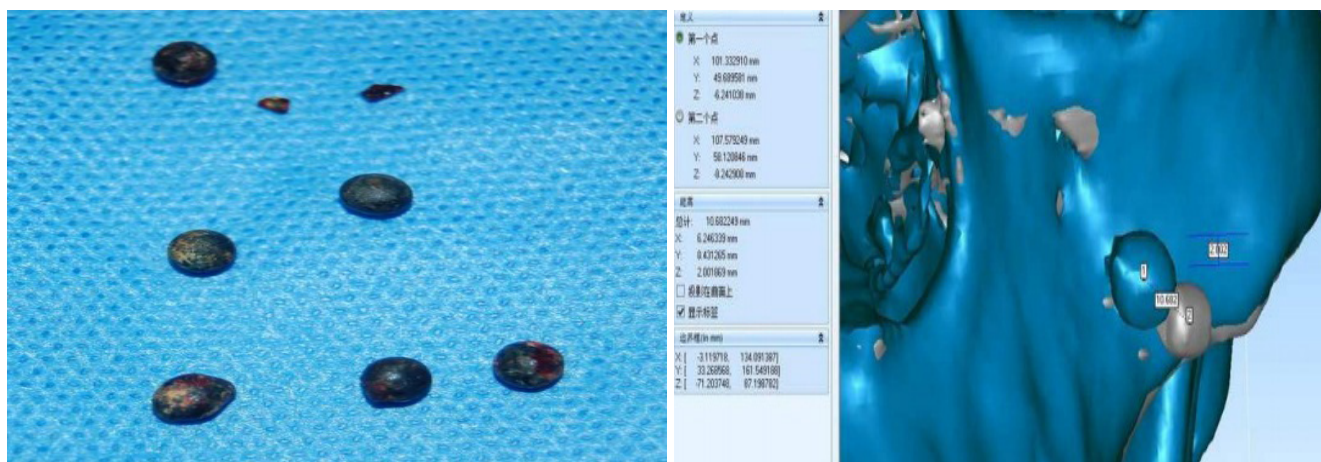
输入

第一个点

X: 101.332910 mm
Y: 45.689581 mm
Z: -6.241030 mm

第二个点

X: 107.579249 mm
Y: 50.120846 mm
Z: -8.242908 mm

距离

总计: 10.682249 mm
X: 6.246339 mm
Y: 8.431265 mm
Z: 2.001669 mm

投影在曲面上
显示标签

边界框(in mm)

X: [ -3.119718, 134.091397]
Y: [ 33.268568, 161.549188]
Z: [ -71.203748, 87.198782]

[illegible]

1

10.682

2